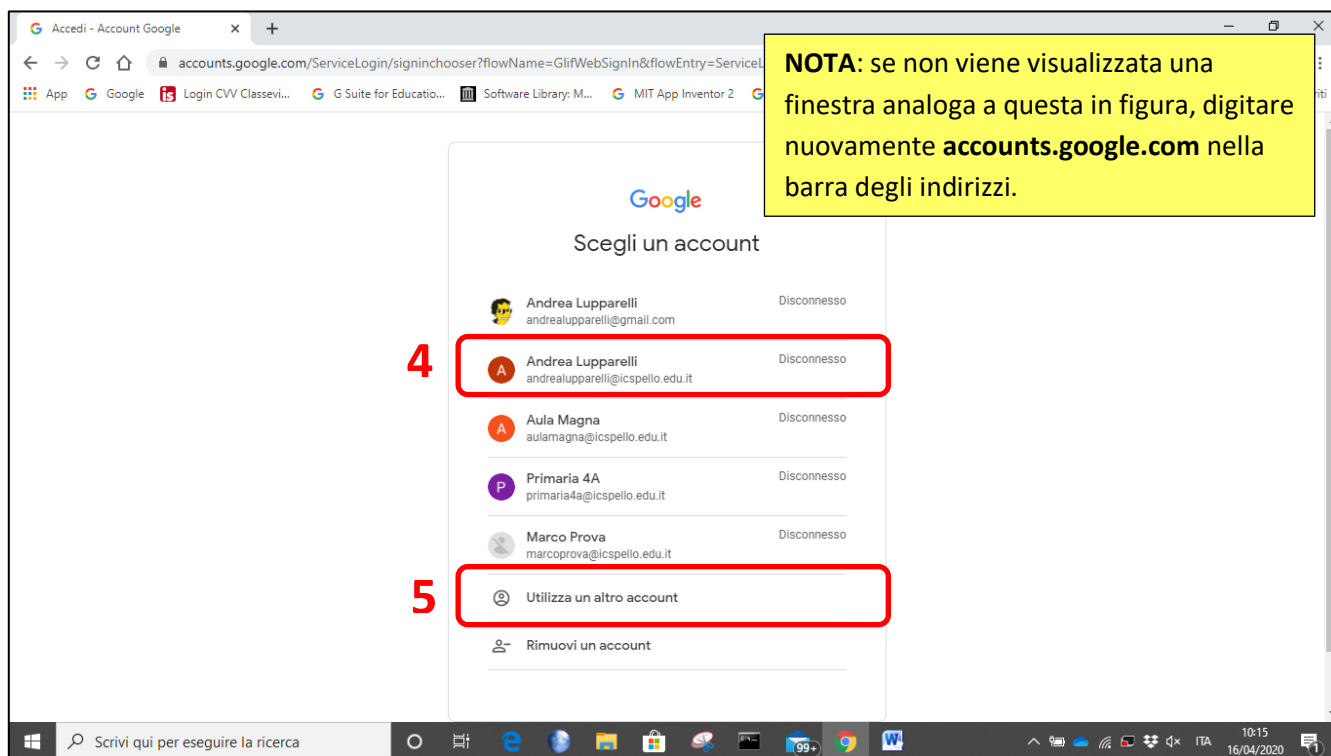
Accedi - Account Google

accounts.google.com/ServiceLogin/signinchooser?flowName=GlifWebSignIn&flowEntry=ServiceL

App Google Login CVV Classevi... G Suite for Educatio... Software Library: M... MIT App Inventor 2

**NOTA**: se non viene visualizzata una finestra analoga a questa in figura, digitare nuovamente **accounts.google.com** nella barra degli indirizzi.

Google

Scegli un account

Andrea Lupparelli
andrealupparelli@gmail.com
Disconnesso

4

A
Andrea Lupparelli
andrealupparelli@icspello.edu.it
Disconnesso

A
Aula Magna
aulamagna@icspello.edu.it
Disconnesso

P
Primaria 4A
primaria4a@icspello.edu.it
Disconnesso

Marco Prova
marcoprova@icspello.edu.it
Disconnesso

5

Utilizza un altro account

Rimuovi un account

Scrivi qui per eseguire la ricerca

99+

ITA 10:15 16/04/2020